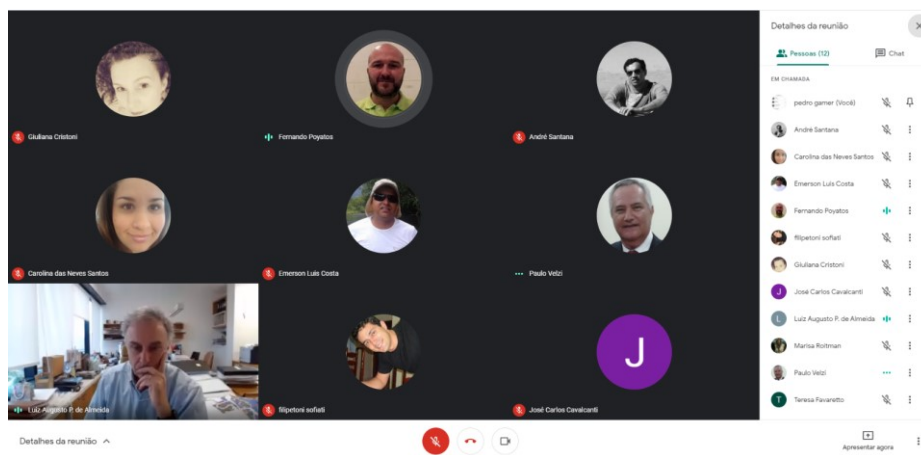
Giuliana Cristoni

Fernando Poyatos

André Santana

Carolina das Neves Santos

Emerson Luis Costa

Paulo Velzi

Luiz Augusto P. de Almeida

filipetoni sofiati

J

José Carlos Cavalcanti

Detalhes da reunião

Pessoas (12)

Chat

EM CHAMADA

pedro gamer (Você)

André Santana

Carolina das Neves Santos

Emerson Luis Costa

Fernando Poyatos

filipetoni sofiati

Giuliana Cristoni

J

José Carlos Cavalcanti

L

Luiz Augusto P. de Almeida

Marisa Roitman

Paulo Velzi

T

Teresa Favaretto

Detalhes da reunião

Apresentar agora